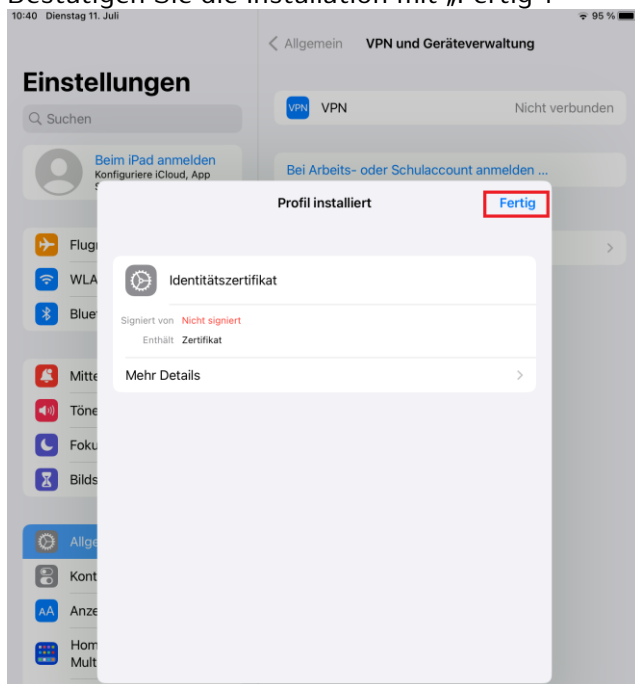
Bestätigen Sie die Installation mit „Fertig".

10:40 Dienstag 11. Juli

95 %

Einstellungen

Suchen

Beim iPad anmelden
Konfiguriere iCloud, App

Flugm

WLA

Blue

Mitte

Töne

Foku

Bilds

Allge

Kont

Anze

Hom
Mult

Allgemein

VPN und Geräteverwaltung

VPN

VPN

Nicht verbunden

Bei Arbeits- oder Schulaccount anmelden ...

Profil installiert

Fertig

Identitätszertifikat

Signiert von Nicht signiert

Enthält Zertifikat

Mehr Details